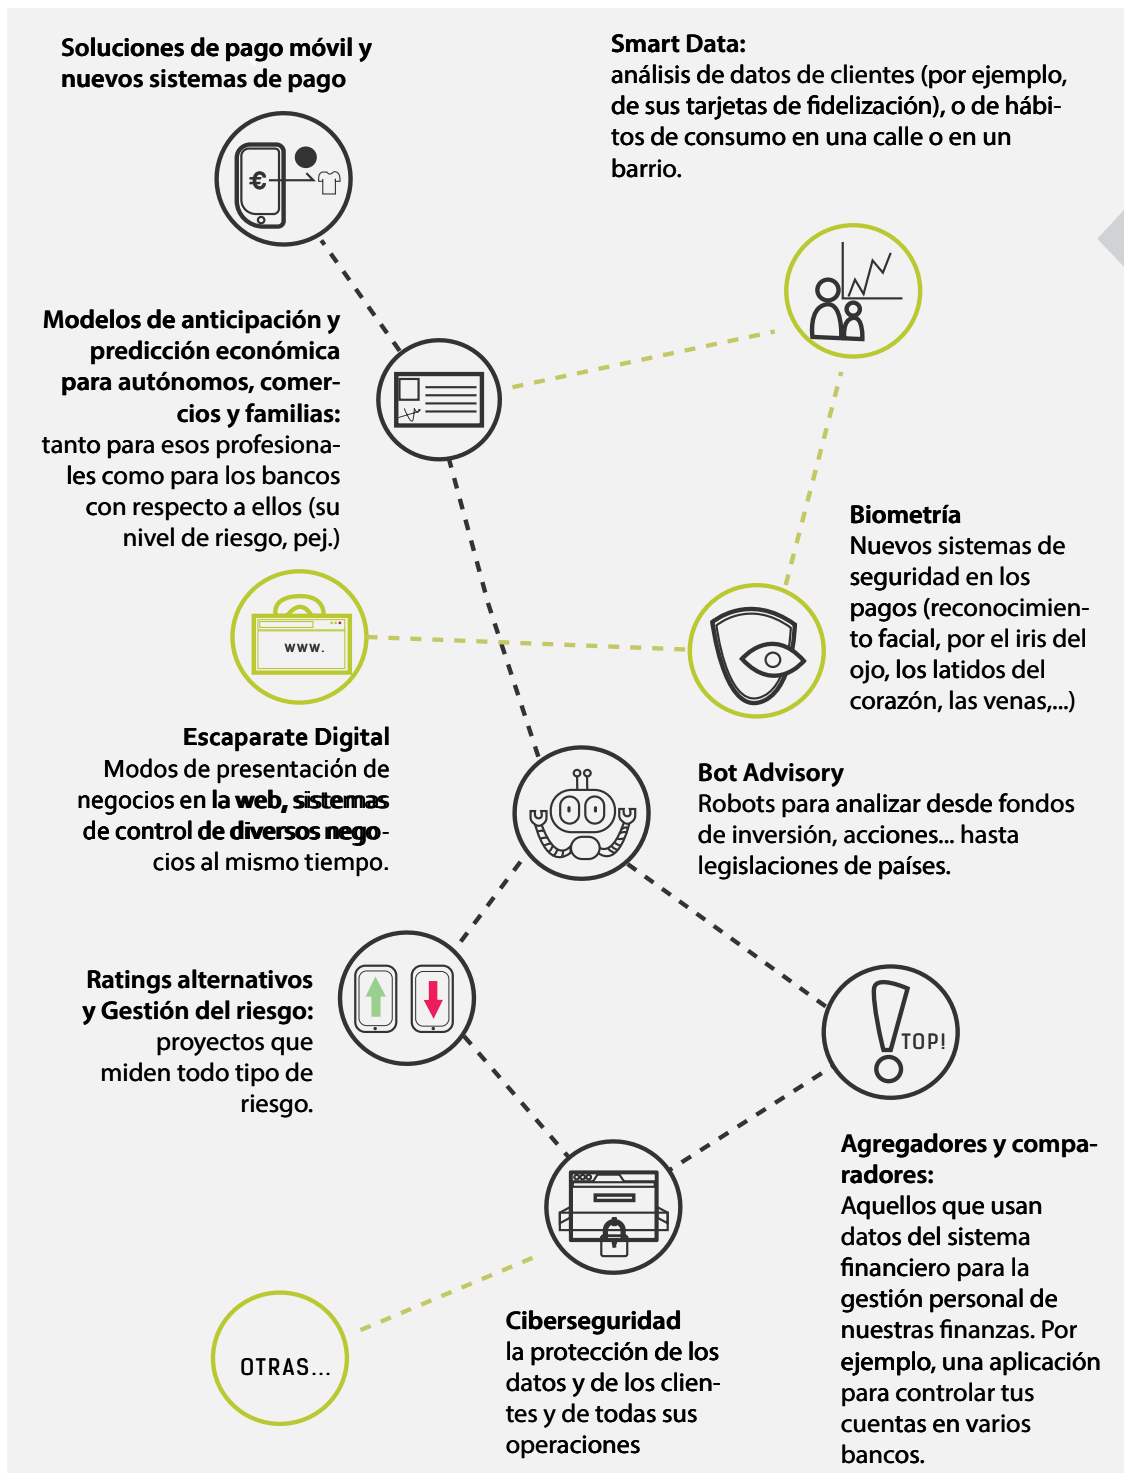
Soluciones de pago móvil y nuevos sistemas de pago

€

Smart Data:
análisis de datos de clientes (por ejemplo, de sus tarjetas de fidelización), o de hábitos de consumo en una calle o en un barrio.

Modelos de anticipación y predicción económica para autónomos, comercios y familias:
tanto para esos profesionales como para los bancos con respecto a ellos (su nivel de riesgo, pej.)

Biometría
Nuevos sistemas de seguridad en los pagos (reconocimiento facial, por el iris del ojo, los latidos del corazón, las venas,...)

www.

Escaparate Digital
Modos de presentación de negocios en la web, sistemas de control de diversos negocios al mismo tiempo.

Bot Advisory
Robots para analizar desde fondos de inversión, acciones... hasta legislaciones de países.

Ratings alternativos y Gestión del riesgo:
proyectos que miden todo tipo de riesgo.

TOP!

Agregadores y comparadores:
Aquellos que usan datos del sistema financiero para la gestión personal de nuestras finanzas. Por ejemplo, una aplicación para controlar tus cuentas en varios bancos.

OTRAS...

Ciberseguridad
la protección de los datos y de los clientes y de todas sus operaciones